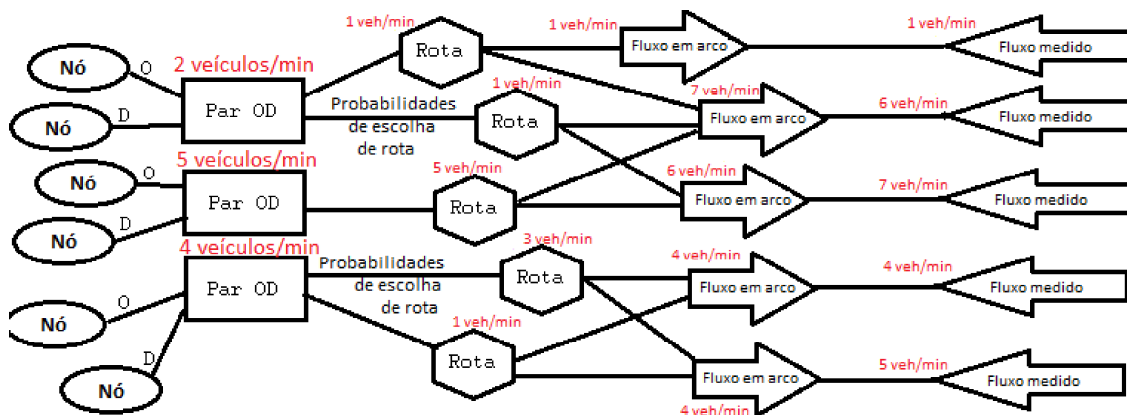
1 veh/min
1 veh/min
1 veh/min
Rota
Fluxo em arco
Fluxo medido
Nó
O
2 veículos/min
1 veh/min
Par OD
Probabilidades de escolha de rota
Rota
7 veh/min
6 veh/min
Nó
D
Fluxo em arco
Fluxo medido
5 veículos/min
5 veh/min
Nó
O
6 veh/min
7 veh/min
Par OD
Rota
Fluxo em arco
Fluxo medido
Nó
D
4 veículos/min
3 veh/min
Probabilidades de escolha de rota
4 veh/min
4 veh/min
Par OD
Rota
Fluxo em arco
Fluxo medido
O
Nó
1 veh/min
D
Rota
5 veh/min
Fluxo em arco
Fluxo medido
Nó
4 veh/min